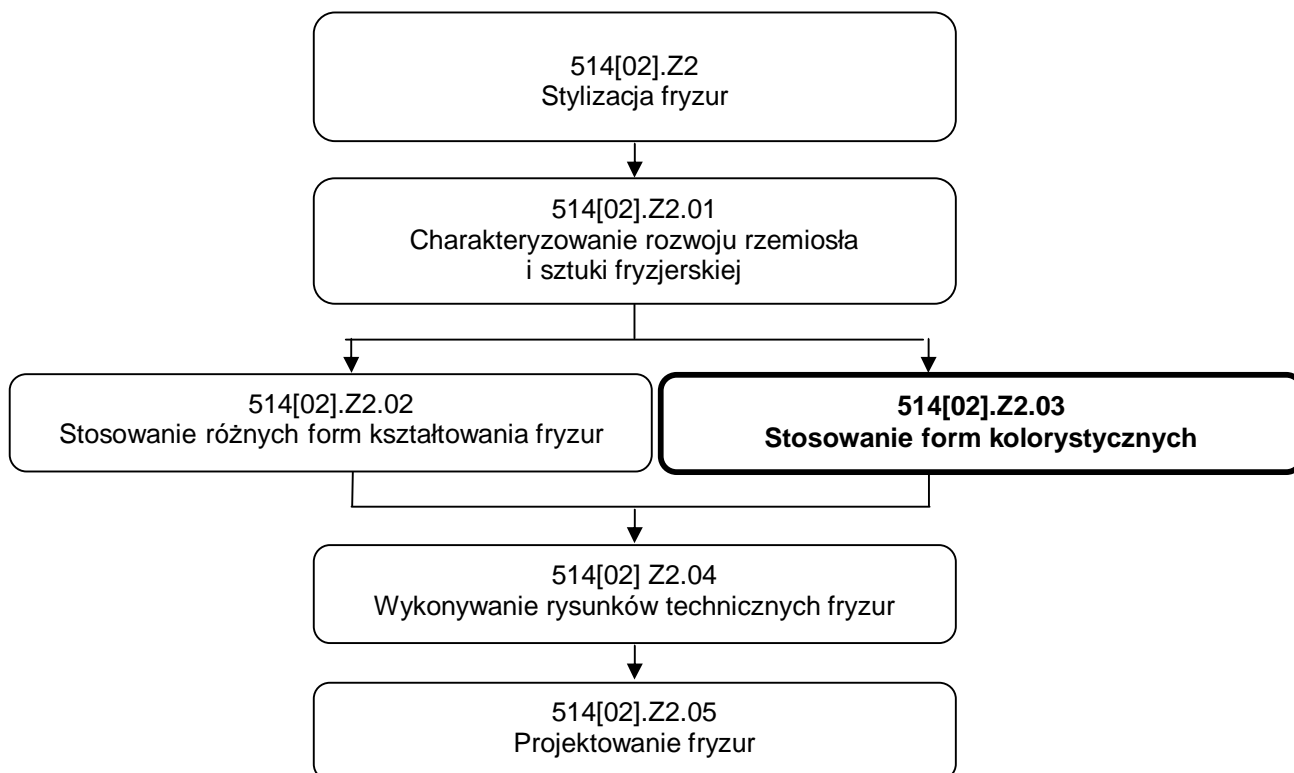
514[02].Z2
Stylizacja fryzur

514[02].Z2.01
Charakteryzowanie rozwoju rzemiosła i sztuki fryzjerskiej

514[02].Z2.02
Stosowanie różnych form kształtowania fryzur

**514[02].Z2.03**
**Stosowanie form kolorystycznych**

514[02] Z2.04
Wykonywanie rysunków technicznych fryzur

514[02].Z2.05
Projektowanie fryzur